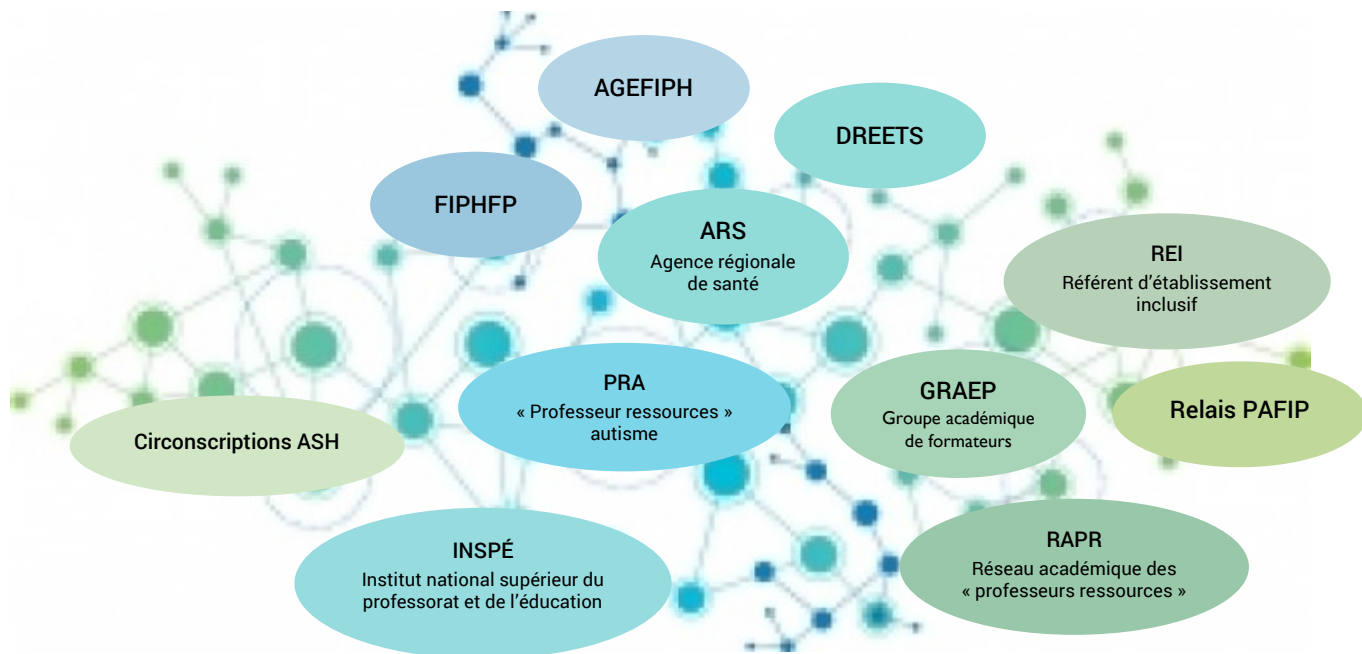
AGEFIPH

DREETS

FIPHFP

ARS
Agence régionale de santé

REI
Référent d'établissement inclusif

PRA
« Professeur ressources » autisme

GRAEP
Groupe académique de formateurs

Relais PAFIP

Circonscriptions ASH

INSPÉ
Institut national supérieur du professorat et de l'éducation

RAPR
Réseau académique des « professeurs ressources »